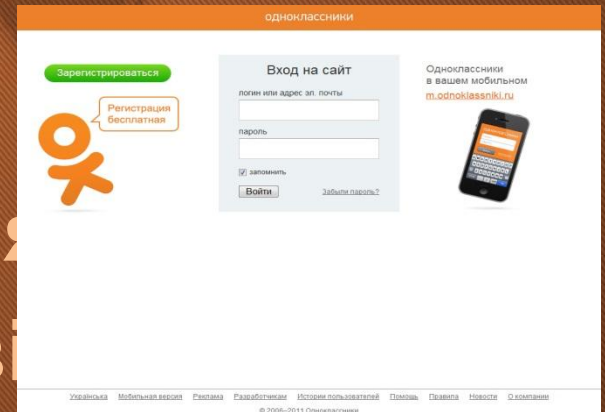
одноклассники

Зарегистрироваться

Регистрация бесплатная

Вход на сайт

логин или адрес эл. почты

пароль

запомнить

Войти

Забыли пароль?

Одноклассники в вашем мобильном

m.odnoklassniki.ru

Українська Мобильная версия Реклама Разработчикам Истории пользователей Помощь Правила Новости О компании

© 2006–2011 Одноклассники